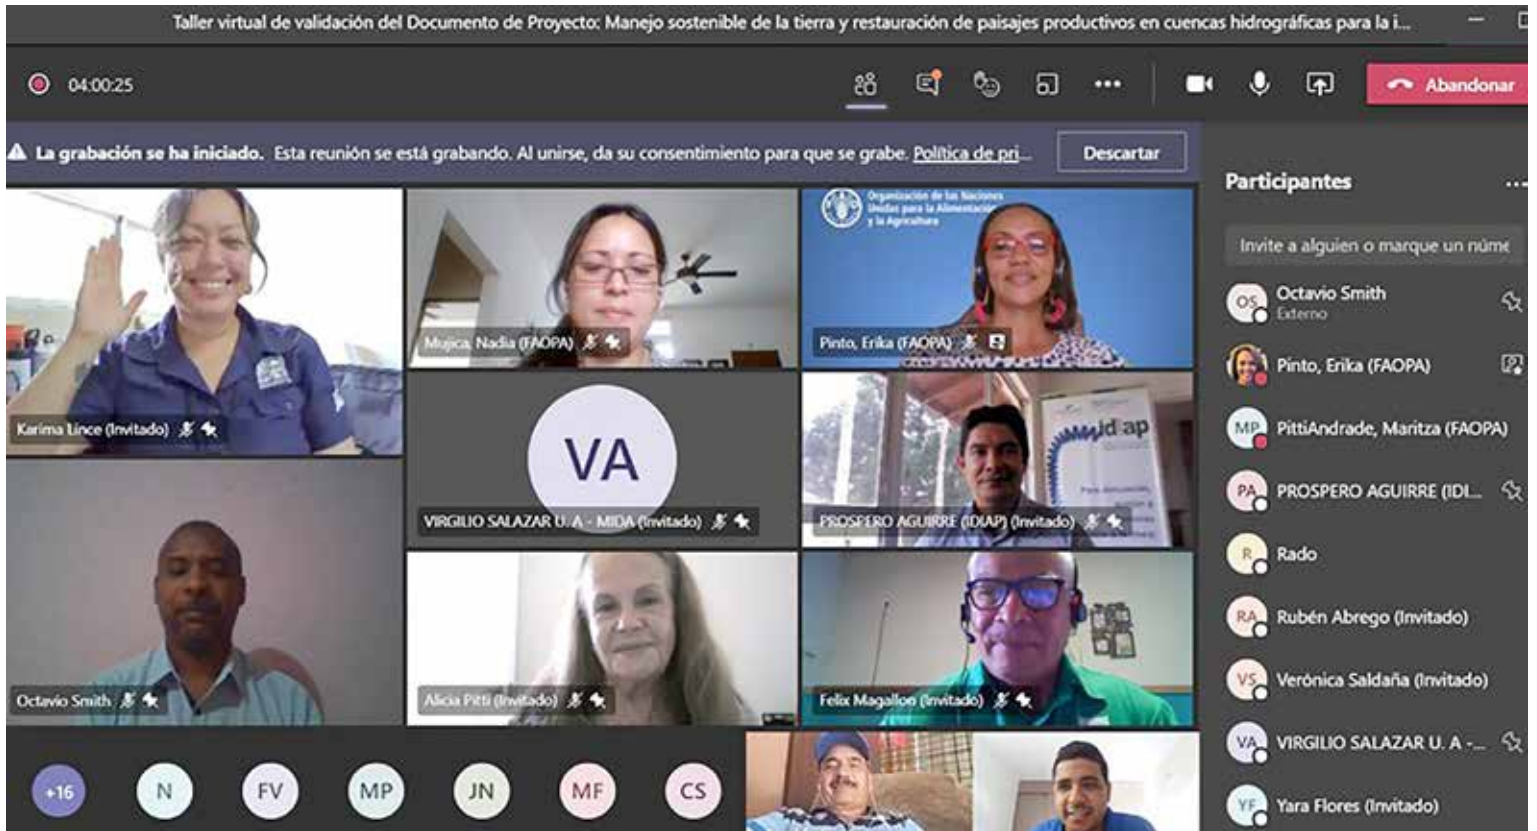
Taller virtual de validación del Documento de Proyecto: Manejo sostenible de la tierra y restauración de paisajes productivos en cuencas hidrográficas para la i...

04:00:25

Abandonar

La grabación se ha iniciado. Esta reunión se está grabando. Al unirse, da su consentimiento para que se grabe. Política de pri...

Descartar

Karima Lince (Invitado)

Mujica, Nadia (FAOPA)

Organización de las Naciones Unidas para la Alimentación y la Agricultura

Pinto, Erika (FAOPA)

VA

VIRGILIO SALAZAR U. A - MIDA (Invitado)

idiap

PROSPERO AGUIRRE (IDIAP) (Invitado)

Octavio Smith

Alicia Pitti (Invitado)

Felix Magallon (Invitado)

+16 N FV MP JN MF CS

Participantes

Invite a alguien o marque un núme

OS Octavio Smith
Externo

Pinto, Erika (FAOPA)

MP PittiAndrade, Maritza (FAOPA)

PA PROSPERO AGUIRRE (IDI...

R Rado

RA Rubén Abrego (Invitado)

VS Verónica Saldaña (Invitado)

VA VIRGILIO SALAZAR U. A -...

YF Yara Flores (Invitado)